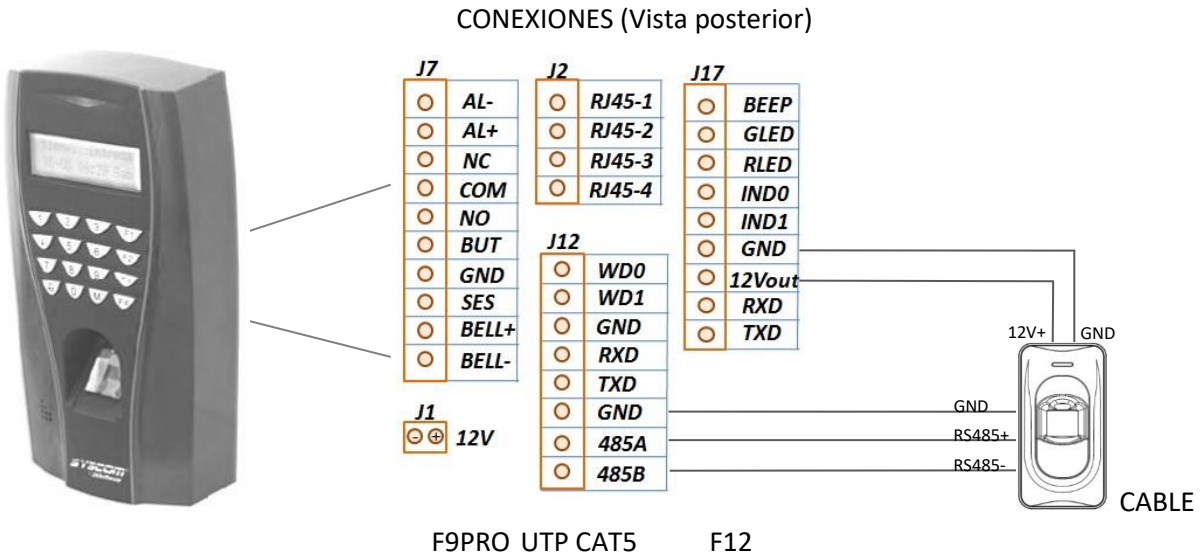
CONEXIONES (Vista posterior)

| J7 |
|---|
| AL- |
| AL+ |
| NC |
| COM |
| NO |
| BUT |
| GND |
| SES |
| BELL+ |
| BELL- |

J1
12V

| J2 |
|---|
| RJ45-1 |
| RJ45-2 |
| RJ45-3 |
| RJ45-4 |

| J12 |
|---|
| WD0 |
| WD1 |
| GND |
| RXD |
| TXD |
| GND |
| 485A |
| 485B |

| J17 |
|---|
| BEEP |
| GLED |
| RLED |
| IND0 |
| IND1 |
| GND |
| 12Vout |
| RXD |
| TXD |

12V+ GND

GND
RS485+
RS485-

SYSCOM

CABLE

F9PRO UTP CAT5 F12